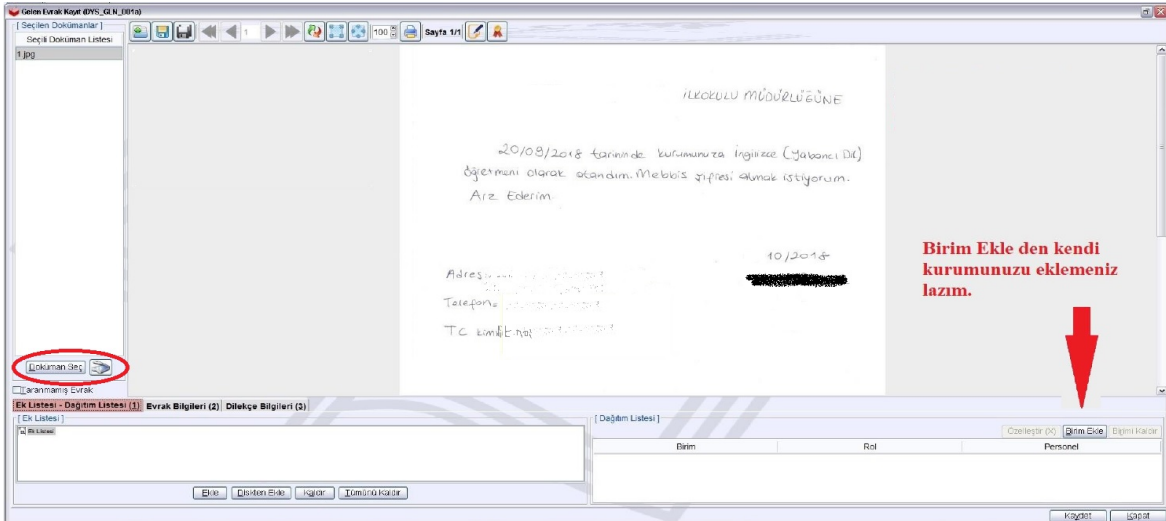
Gelen Evrak Kayıt (DYS_GLN_001a)

[ Seçilen Dokümanlar ]
Seçili Doküman Listesi
1.jpg

1 100 Sayfa 1/1

İLKOKULU MÜDÜRLÜĞÜNE

20/09/2018 tarihinde kurumunuza İngilizce (Yabancı Dil) öğretmeni olarak atandım. Mebbis şifresi almak istiyorum. Arz Ederim.

10/2018

Adres: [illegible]
Telefon: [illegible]
TC kimlik no: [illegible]

Birim Ekle den kendi kurumunuzu eklemeniz lazım.

Doküman Seç
Taranmamış Evrak

Ek Listesi - Dağıtım Listesi (1) Evrak Bilgileri (2) Dilekçe Bilgileri (3)
[ Ek Listesi ]
Ek Listesi
Ekle Diskten Ekle Kaldır Tümünü Kaldır

[ Dağıtım Listesi ]
Özelleştir (K) Birim Ekle Birimi Kaldır
| Birim | Rol | Personel |
|---|---|---|

Kaydet Kapat